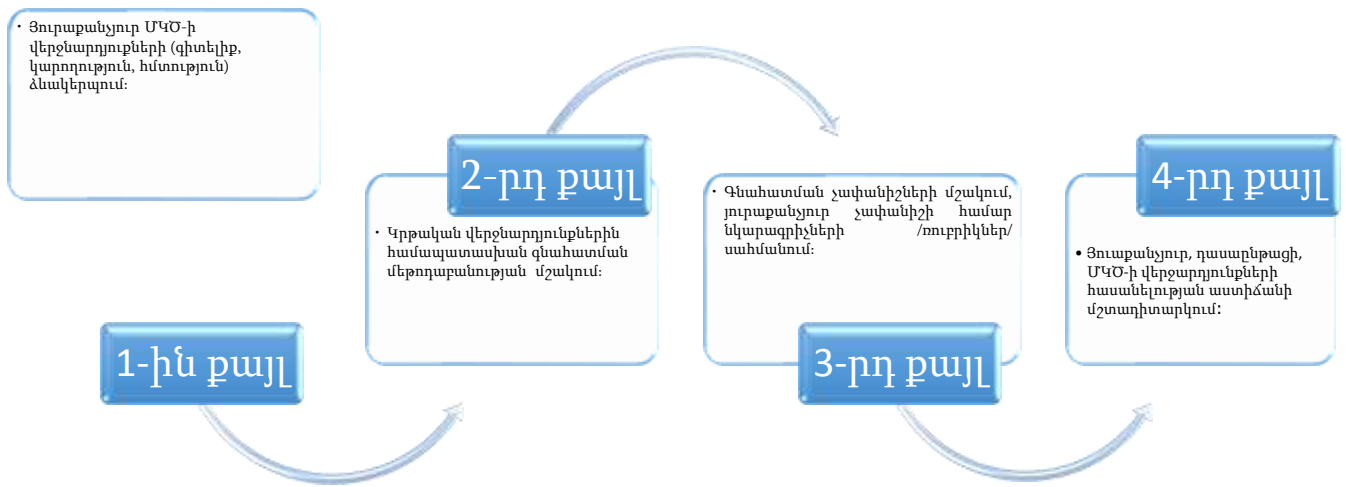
• Յուրաքանչյուր ՄԿԾ-ի վերջնարդյուքների (գիտելիք, կարողություն, հմտություն) ձևակերպում:

1-ին քայլ

2-րդ քայլ

• Կրթական վերջնարդյունքներին համապատասխան գնահատման մեթոդաբանության մշակում:

• Գնահատման չափանիշների մշակում, յուրաքանչյուր չափանիշի համար նկարագրիչների /ռուբրիկներ/ սահմանում:

3-րդ քայլ

4-րդ քայլ

• Յուաքանչյուր, դասարնթացի, ՄԿԾ-ի վերջարդյունքների հասանելության աստիճանի մշտադիտարկում: